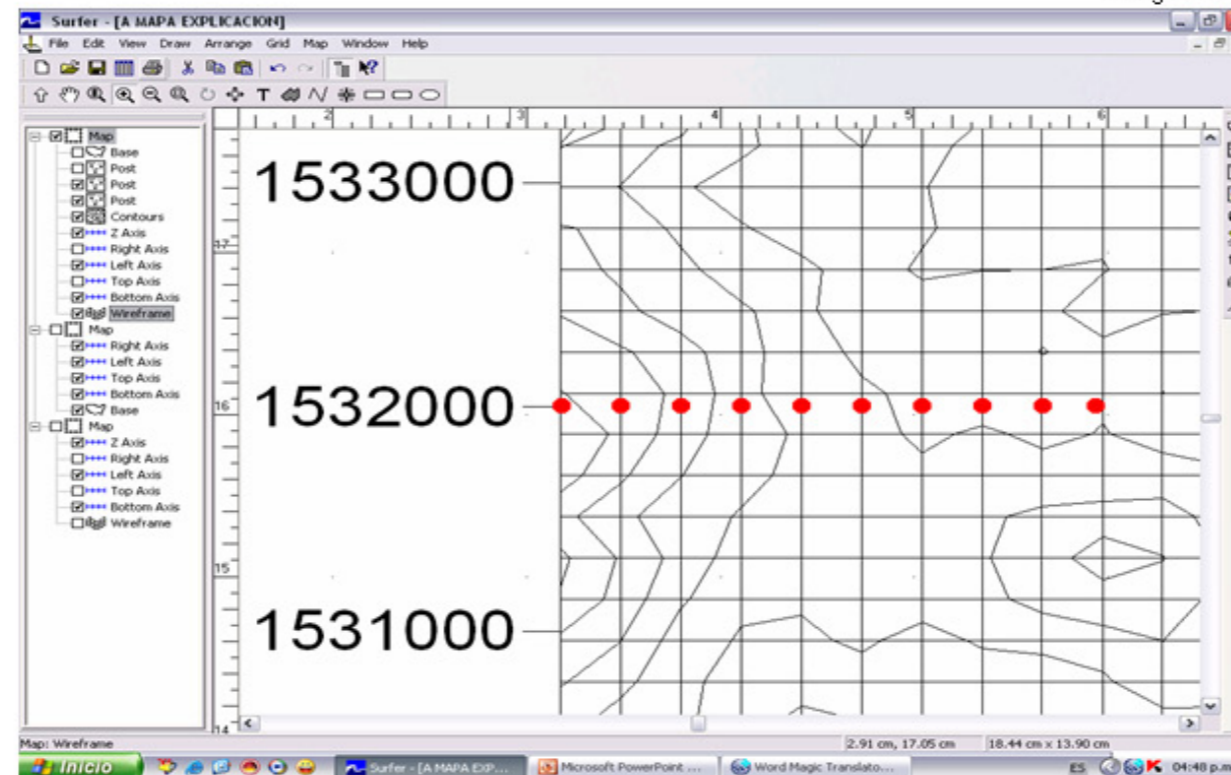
Surfer - [A MAPA EXPLICACION]

File Edit View Draw Arrange Grid Map Window Help

Map
Base
Post
Post
Post
Contours
Z Axis
Right Axis
Left Axis
Top Axis
Bottom Axis
Wireframe
Map
Right Axis
Left Axis
Top Axis
Bottom Axis
Base
Map
Z Axis
Right Axis
Left Axis
Top Axis
Bottom Axis
Wireframe

2 3 4 5 6

17
16
15
14

1533000
1532000
1531000

Map: Wireframe
2.91 cm, 17.05 cm
18.44 cm x 13.90 cm

Inicio
Surfer - [A MAPA EXP...
Microsoft PowerPoint ...
Word Magic Translato...
ES
04:48 p.m